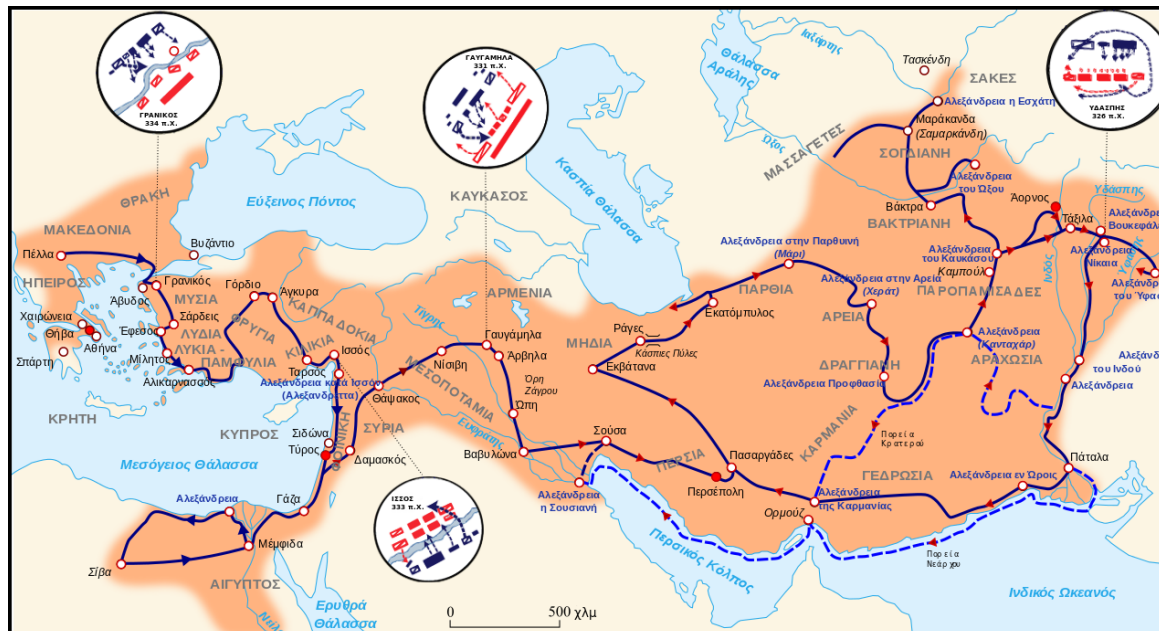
ΓΡΑΝΙΚΟΣ 334 π.Χ.
ΓΑΥΓΑΜΗΛΑ 331 π.Χ.
ΥΔΑΣΠΗΣ 326 π.Χ.
ΙΣΣΟΣ 333 π.Χ.

Θάλασσα Αράλης
Ιαξάρτης
Τασκένδη
ΣΑΚΕΣ
Αλεξάνδρεια η Εσχάτη
Μαράκανδα (Σαμαρκάνδη)
Ώξος
ΜΑΣΣΑΓΕΤΕΣ
ΣΟΓΔΙΑΝΗ
Αλεξάνδρεια του Ώξου
Βάκτρα
Άορνος
Υδάσπης
ΒΑΚΤΡΙΑΝΗ
Τάξιλα
Αλεξάνδρεια Βουκεφάλ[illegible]
Αλεξάνδρεια Νίκαια
Αλεξάνδρεια του Ύφα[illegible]
Αλεξάνδρεια του Καυκάσου
Καμπούλ
Ινδός
Κασπία Θάλασσα
ΚΑΥΚΑΣΟΣ
Εύξεινος Πόντος
ΘΡΑΚΗ
ΜΑΚΕΔΟΝΙΑ
Πέλλα
Βυζάντιο
ΗΠΕΙΡΟΣ
Γρανικός
Άβυδος
ΜΥΣΙΑ
Γόρδιο
Άγκυρα
Χαιρώνεια
Θήβα
Αθήνα
Έφεσος
Σάρδεις
ΛΥΔΙΑ
ΦΡΥΓΙΑ
ΚΑΠΠΑΔΟΚΙΑ
ΛΥΚΙΑ - ΠΑΜΦΥΛΙΑ
ΚΙΛΙΚΙΑ
Σπάρτη
Μίλητος
Αλικαρνασσός
Ταρσός
Ισσός
ΚΡΗΤΗ
Αλεξάνδρεια κατά Ισσόν (Αλεξανδρέττα)
Θάψακος
Τίγρης
ΑΡΜΕΝΙΑ
Γαυγάμηλα
Άρβηλα
Νίσιβη
ΜΕΣΟΠΟΤΑΜΙΑ
Όρη Ζάγρου
Ώπη
ΜΗΔΙΑ
Ράγες
Κάσπιες Πύλες
Εκβάτανα
Εκατόμπυλος
ΠΑΡΘΙΑ
Αλεξάνδρεια στην Παρθυηνή (Μάρι)
Αλεξάνδρεια στην Αρεία (Χεράτ)
ΑΡΕΙΑ
ΠΑΡΟΠΑΜΙΣΑΔΕΣ
ΔΡΑΓΓΙΑΝΗ
Αλεξάνδρεια (Κανταχάρ)
ΑΡΑΧΩΣΙΑ
Αλεξάνδρεια Προφθασία
Αλεξάνδρεια του Ινδού
Αλεξάνδρεια
ΚΥΠΡΟΣ
Σιδώνα
Τύρος
ΣΥΡΙΑ
ΦΟΙΝΙΚΗ
Δαμασκός
Ευφράτης
Βαβυλώνα
Σούσα
ΠΕΡΣΙΑ
Πασαργάδες
Περσέπολη
ΚΑΡΜΑΝΙΑ
Πορεία Κρατερού
ΓΕΔΡΩΣΙΑ
Αλεξάνδρεια εν Ώροις
Πάταλα
Αλεξάνδρεια της Καρμανίας
Ορμούζ
Αλεξάνδρεια η Σουσιανή
Περσικός Κόλπος
Πορεία Νεάρχου
Μεσόγειος Θάλασσα
Αλεξάνδρεια
Γάζα
Μέμφιδα
Σίβα
ΑΙΓΥΠΤΟΣ
Νείλος
Ερυθρά Θάλασσα
0
500 χλμ
Ινδικός Ωκεανός